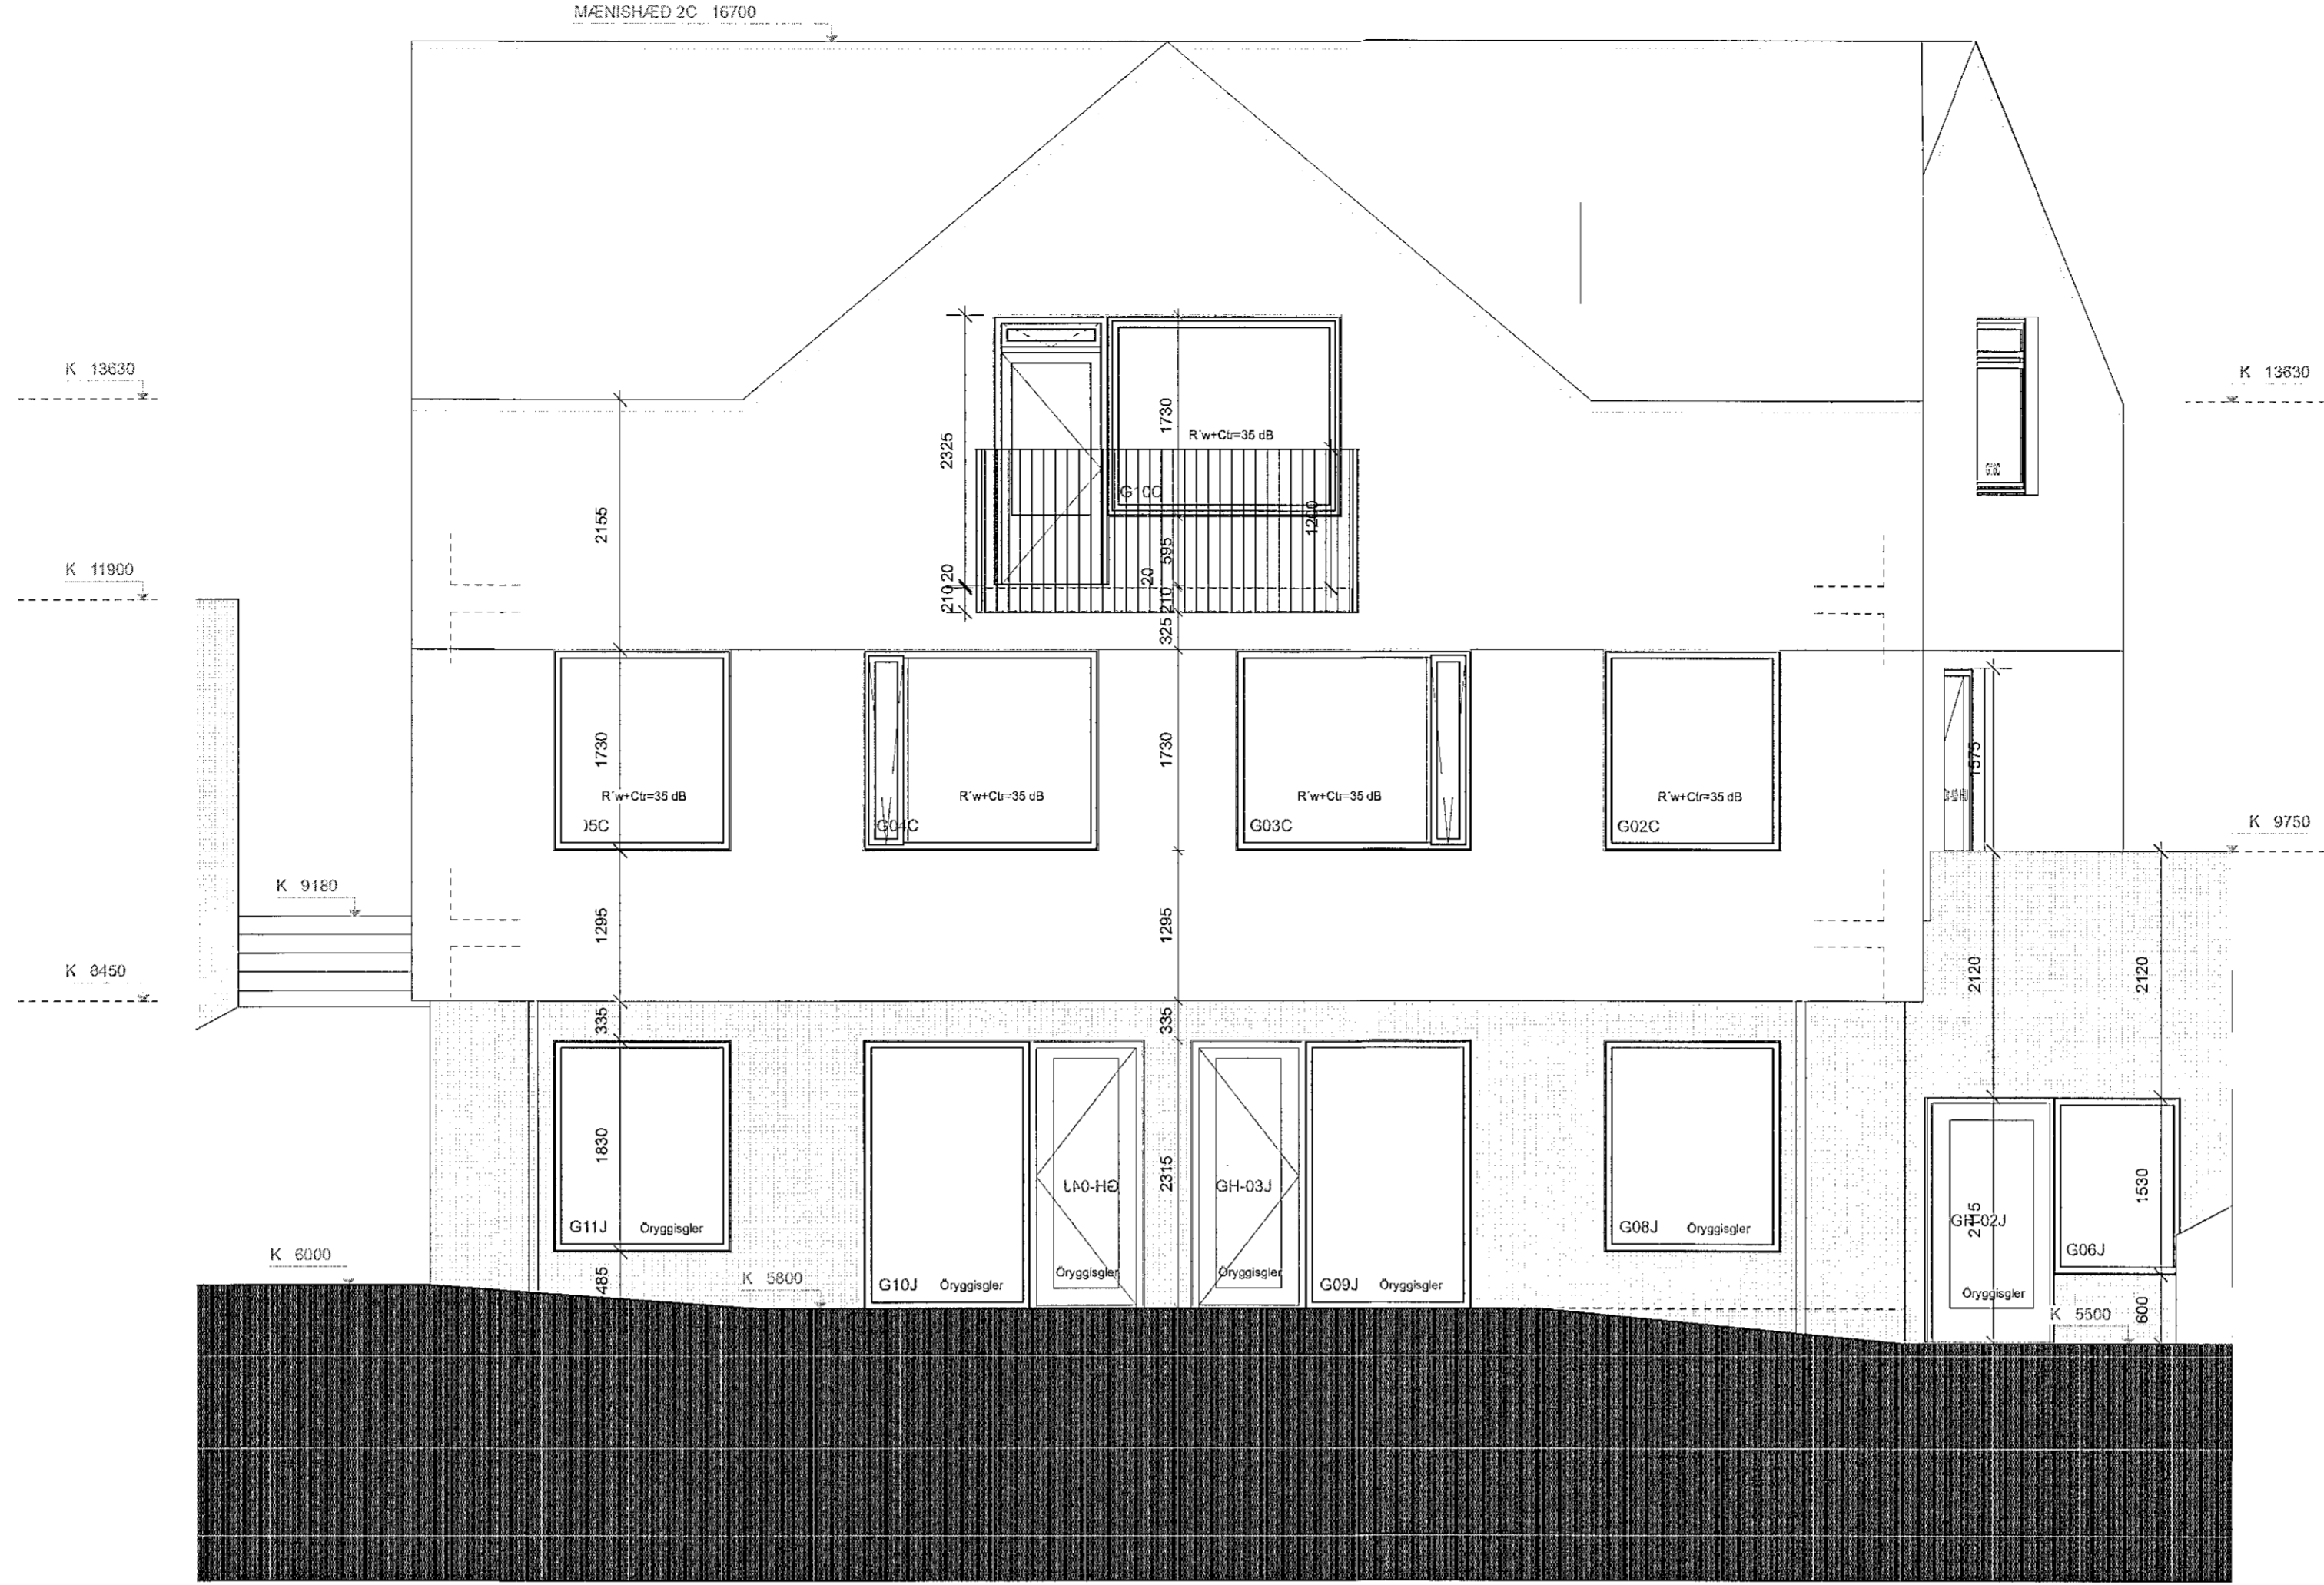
MÆNISHÆÐ 2C 16700

K 13630

K 13630

2325

1730

R´w+Ctr=35 dB

G10C

1200

2155

K 11900

20
210

20
595
210

325

1730

R´w+Ctr=35 dB

)5C

G04C

R´w+Ctr=35 dB

1730

G03C

R´w+Ctr=35 dB

G02C

R´w+Ctr=35 dB

1575

K 9750

K 9180

1295

1295

K 8450

2120

2120

335

335

1830

G11J Öryggisgler

G10J Öryggisgler

GH-04J

Öryggisgler

2315

GH-03J

Öryggisgler

G09J Öryggisgler

G08J Öryggisgler

2115

GH-02J

Öryggisgler

1530

G06J

K 6000

485

K 5800

K 5500

600